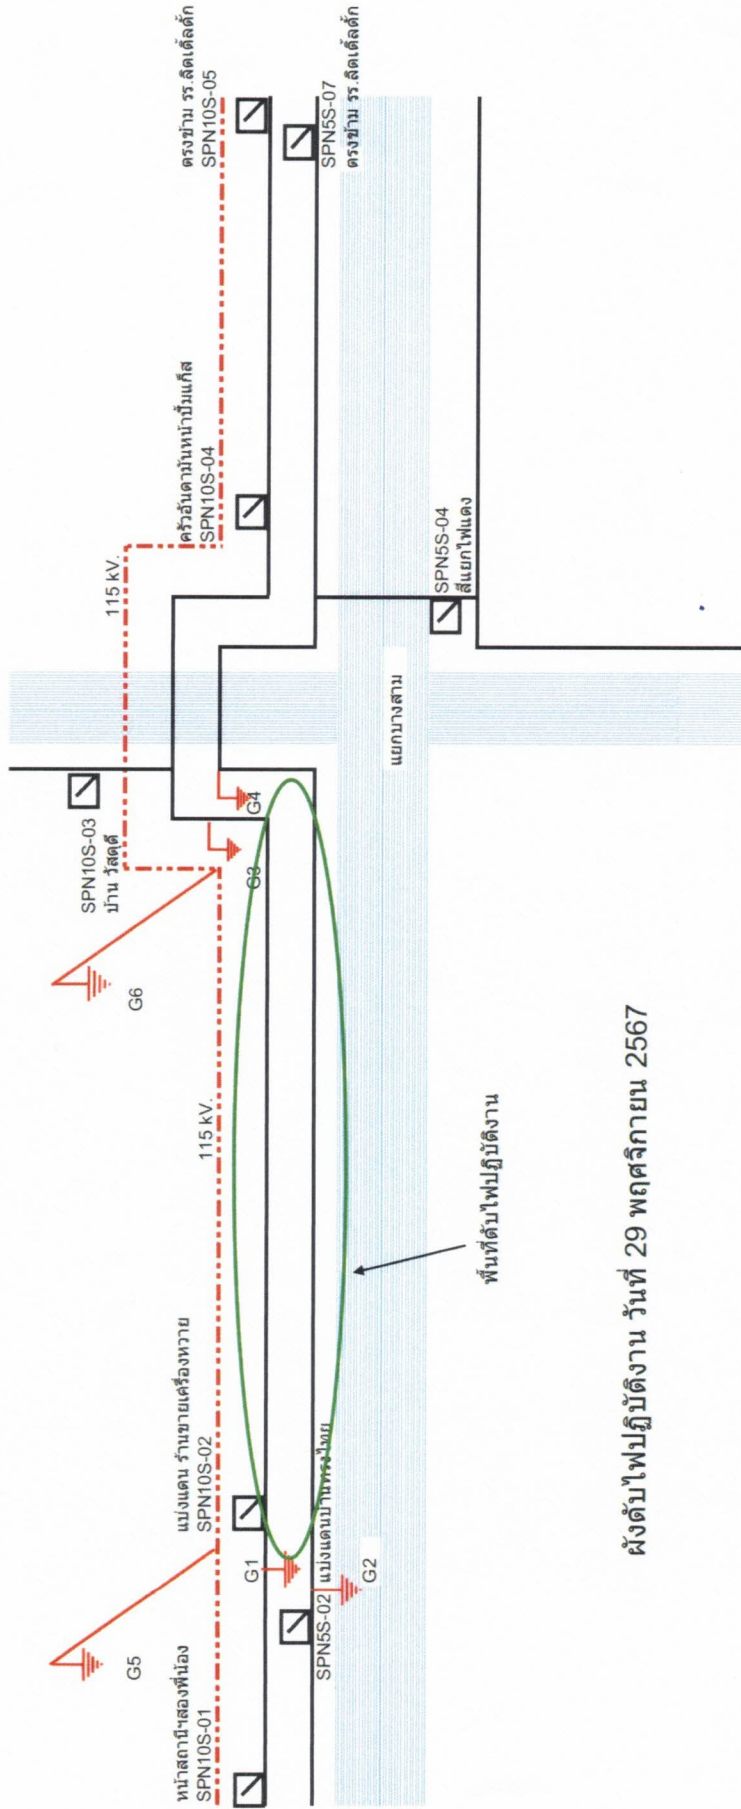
ตรงข้าม รร.ลิตเติ้ลดัก
SPN10S-05

SPN5S-07
ตรงข้าม รร.ลิตเติ้ลดัก

ครัวอันดามันหน้าปั๊มเชลล์
SPN10S-04

115 kV.

SPN5S-04
สี่แยกไฟแดง

แยกบางสาม

SPN10S-03
บ้าน วัสดุ

G4

G3

G6

115 kV.

พื้นที่ดับไฟปฏิบัติงาน

แบ่งแดน ร้านขายเครื่องหวาย
SPN10S-02

แบ่งแดนบ้านทรงไทย

G1

G2

SPN5S-02

G5

หน้าสถานีสองพี่น้อง
SPN10S-01

ผังดับไฟปฏิบัติงาน วันที่ 29 พฤศจิกายน 2567